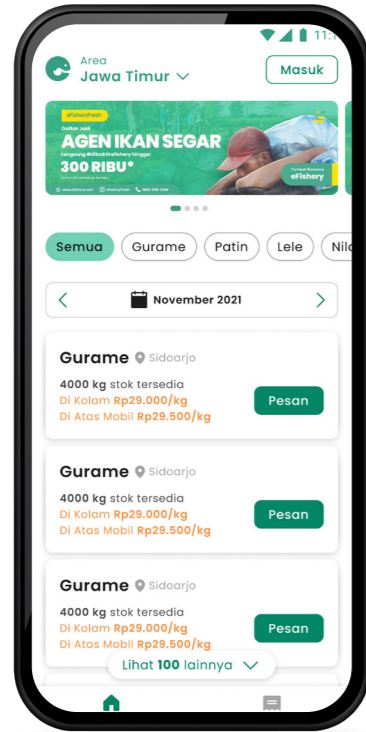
11:

Area
Jawa Timur

Masuk

#eFisheryfresh
Daftar Jadi
AGEN IKAN SEGAR
Langsung di#NaikTrefFishery hingga:
300 RIBU*
Terdaftar Bersama
eFishery

Semua
Gurame
Patin
Lele
Nila

November 2021

Gurame Sidoarjo
4000 kg stok tersedia
Di Kolam Rp29.000/kg
Di Atas Mobil Rp29.500/kg
Pesan

Gurame Sidoarjo
4000 kg stok tersedia
Di Kolam Rp29.000/kg
Di Atas Mobil Rp29.500/kg
Pesan

Gurame Sidoarjo
4000 kg stok tersedia
Di Kolam Rp29.000/kg
Di Atas Mobil Rp29.500/kg
Pesan

Lihat 100 lainnya